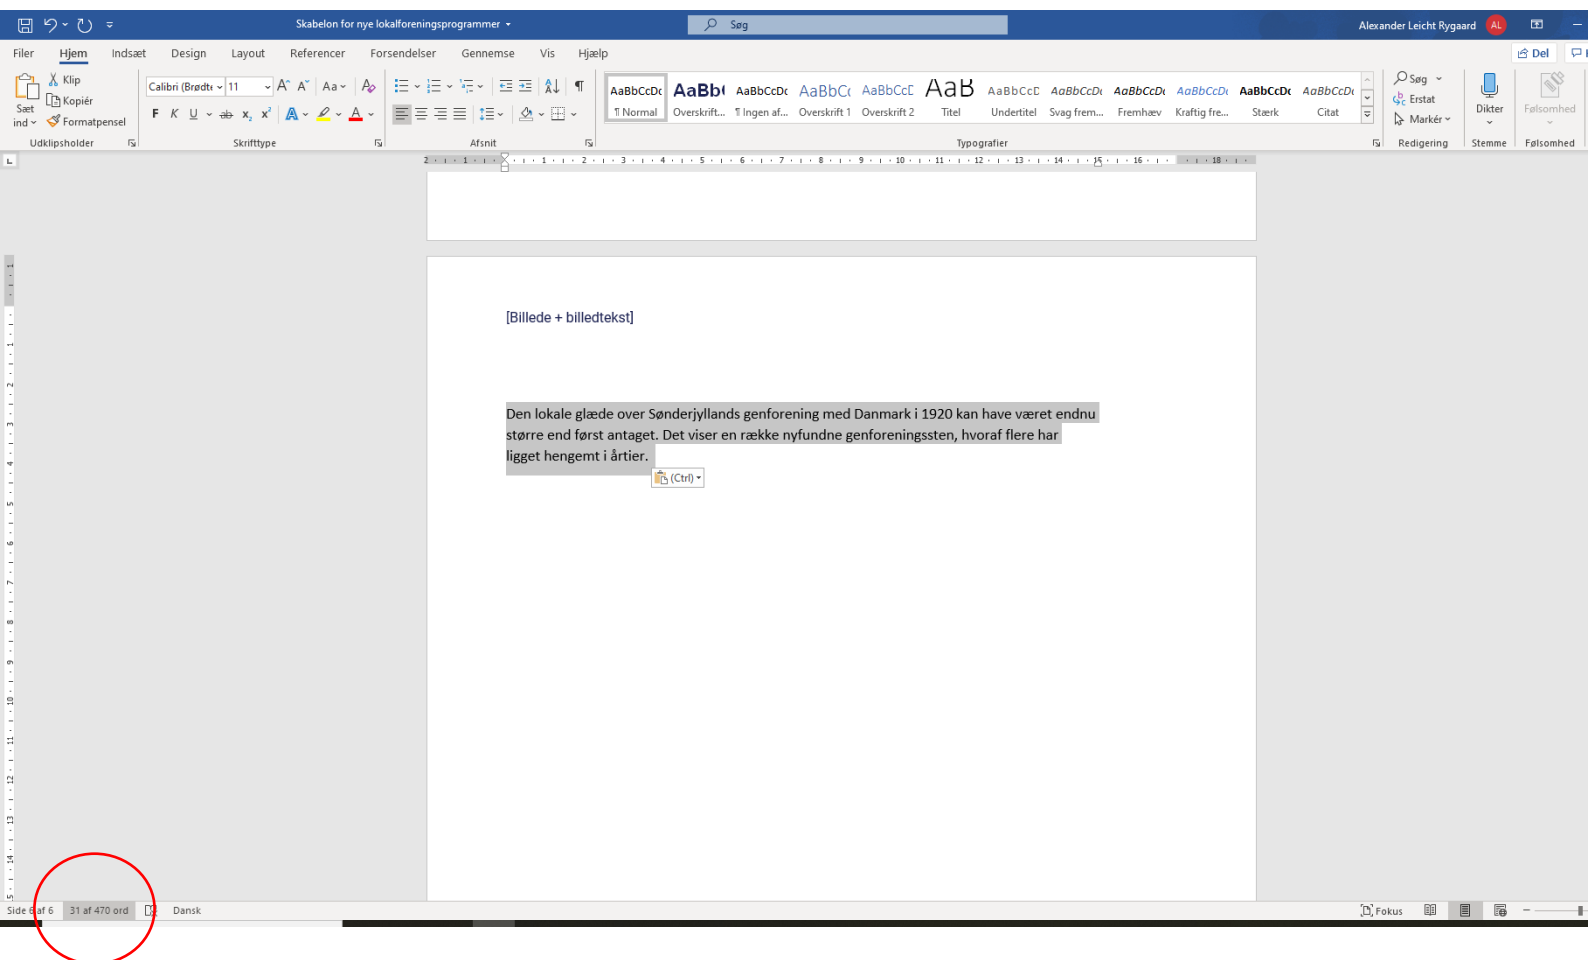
Skabelon for nye lokalforeningsprogrammer

Søg

Alexander Leicht Rygaard AL

Filer Hjem Indsæt Design Layout Referencer Forsendelser Gennemse Vis Hjælp

Del

Sæt ind Klip Kopiér Formatpensel

Udklipsholder

Calibri (Brødtekst) 11

F K U ab $x_2$ $x^2$

Skrifttype

Afsnit

AaBbCcDc ¶ Normal | AaBb( Overskrift... | AaBbCcDc ¶ Ingen af... | AaBbCc Overskrift 1 | AaBbCcC Overskrift 2 | AaB Titel | AaBbCcD Undertitel | AaBbCcDc Svag frem... | AaBbCcDc Fremhæv | AaBbCcDc Kraftig fre... | AaBbCcDc Stærk | AaBbCcDc Citat

Typografier

Søg Erstat Markér

Redigering

Dikter

Stemme

Følsomhed

Følsomhed

[Billede + billedtekst]

Den lokale glæde over Sønderjyllands genforening med Danmark i 1920 kan have været endnu større end først antaget. Det viser en række nyfundne genforeningssten, hvoraf flere har ligget hengemt i årtier.

(Ctrl)

Side 6 af 6 31 af 470 ord Dansk

Fokus